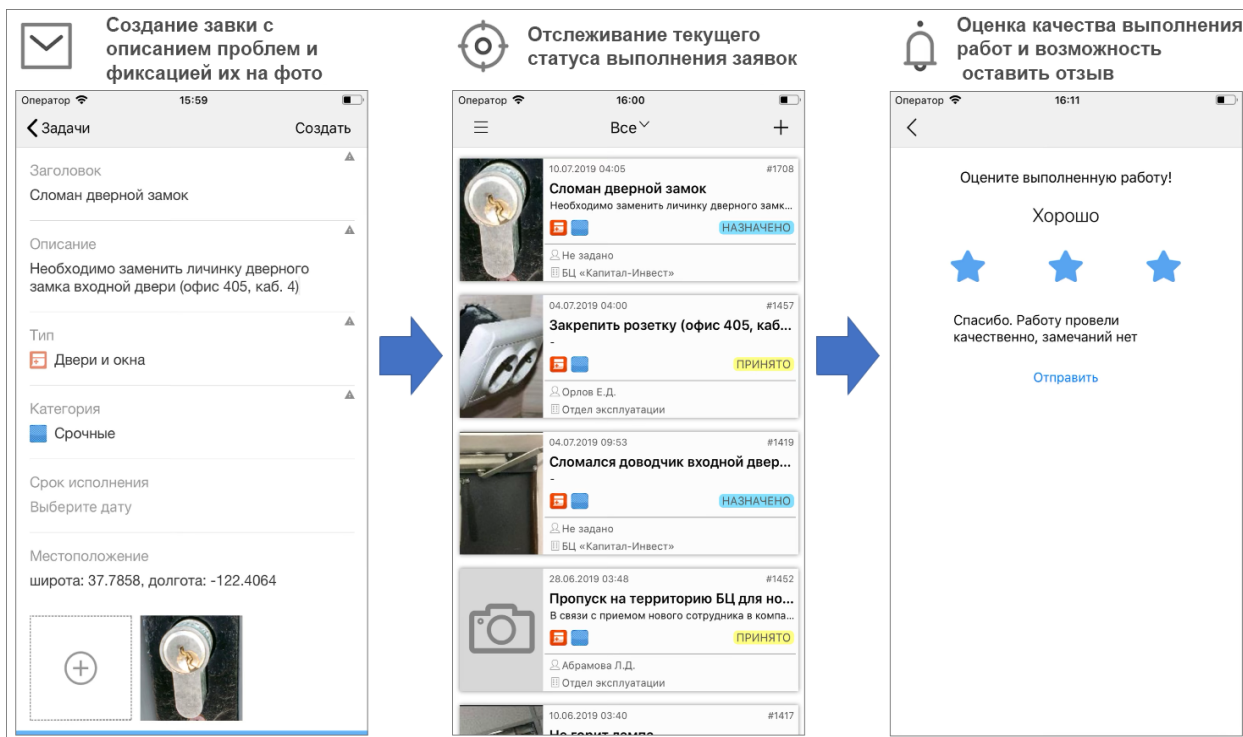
Создание завки с описанием проблем и фиксацией их на фото

Оператор 15:59

Задачи Создать

Заголовок
Сломан дверной замок

Описание
Необходимо заменить личинку дверного замка входной двери (офис 405, каб. 4)

Тип
Двери и окна

Категория
Срочные

Срок исполнения
Выберите дату

Местоположение
широта: 37.7858, долгота: -122.4064

Отслеживание текущего статуса выполнения заявок

Оператор 16:00

Все

10.07.2019 04:05 #1708
Сломан дверной замок
Необходимо заменить личинку дверного замк...
НАЗНАЧЕНО
Не задано
БЦ «Капитал-Инвест»

04.07.2019 04:00 #1457
Закрепить розетку (офис 405, каб...
-
ПРИНЯТО
Орлов Е.Д.
Отдел эксплуатации

04.07.2019 09:53 #1419
Сломался доводчик входной двер...
-
НАЗНАЧЕНО
Не задано
БЦ «Капитал-Инвест»

28.06.2019 03:48 #1452
Пропуск на территорию БЦ для но...
В связи с приемом нового сотрудника в компа...
ПРИНЯТО
Абрамова Л.Д.
Отдел эксплуатации

10.06.2019 03:40 #1417
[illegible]

Оценка качества выполнения работ и возможность оставить отзыв

Оператор 16:11

Оцените выполненную работу!

Хорошо

Спасибо. Работу провели качественно, замечаний нет

Отправить